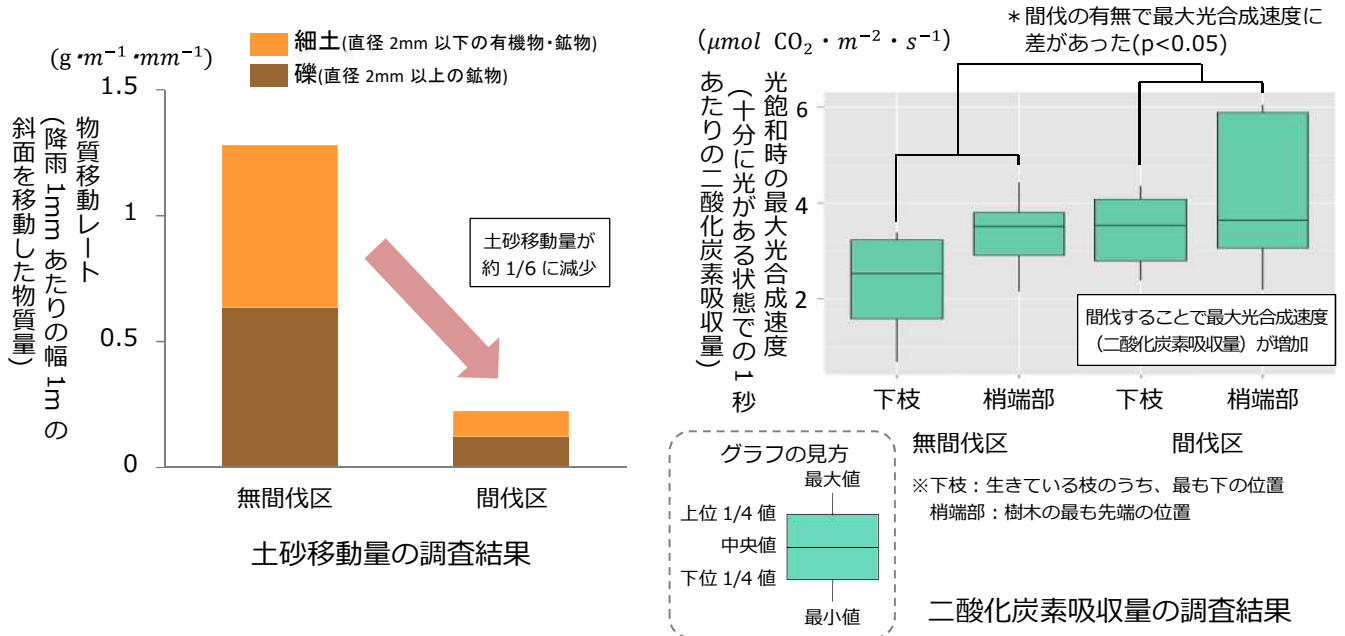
$(g \cdot m^{-1} \cdot mm^{-1})$

細土(直径 2mm 以下の有機物・鉱物)
礫(直径 2mm 以上の鉱物)

物質移動レート
(降雨 1mm あたりの幅 1m の斜面を移動した物質量)

1.5
1
0.5
0

土砂移動量が約 1/6 に減少

無間伐区
間伐区

土砂移動量の調査結果

$(\mu mol\ CO_2 \cdot m^{-2} \cdot s^{-1})$

＊間伐の有無で最大光合成速度に差があった(p<0.05)

光飽和時の最大光合成速度
(十分に光がある状態での 1 秒あたりの二酸化炭素吸収量)

6
4
2

間伐することで最大光合成速度
(二酸化炭素吸収量) が増加

下枝
梢端部
下枝
梢端部

無間伐区
間伐区

グラフの見方
最大値
上位 1/4 値
中央値
下位 1/4 値
最小値

※下枝：生きている枝のうち、最も下の位置
梢端部：樹木の最も先端の位置

二酸化炭素吸収量の調査結果